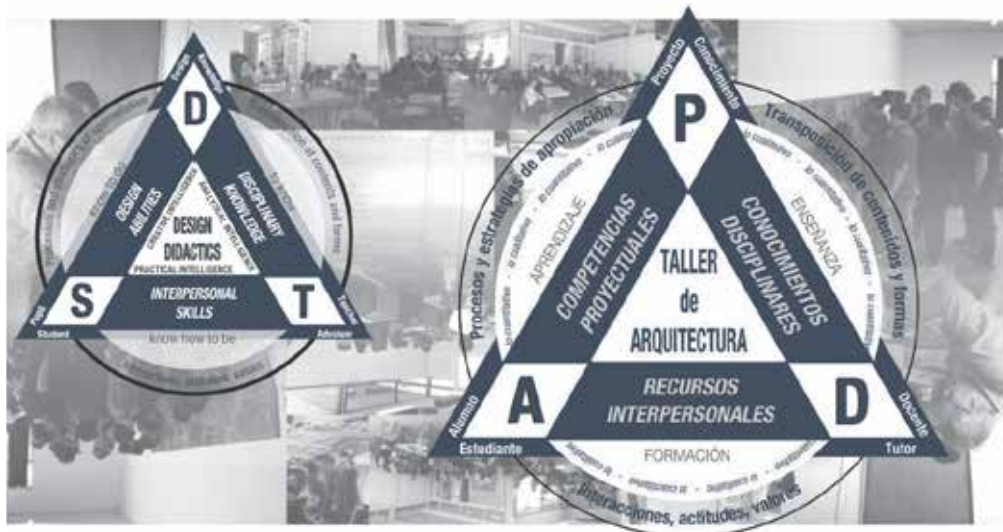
Design
Knowledge
D
Processes and strategies of appropriation
Transposition of contents and forms
DESIGN ABILITIES
DISCIPLINARY KNOWLEDGE
DESIGN DIDACTICS
CREATIVE INTELLIGENCE
ANALYTICAL INTELLIGENCE
PRACTICAL INTELLIGENCE
INTERPERSONAL SKILLS
S
T
Pupil
Student
Tutor
Advisor
know how to be
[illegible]

Proyecto
Conocimiento
P
Procesos y estrategias de apropiación
Transposición de contenidos y formas
lo cualitativo
lo cuantitativo
APRENDIZAJE
ENSEÑANZA
COMPETENCIAS PROYECTUALES
CONOCIMIENTOS DISCIPLINARES
TALLER de ARQUITECTURA
RECURSOS INTERPERSONALES
A
D
Alumno
Estudiante
Docente
Tutor
FORMACIÓN
lo subjetivo
Interacciones, actitudes, valores